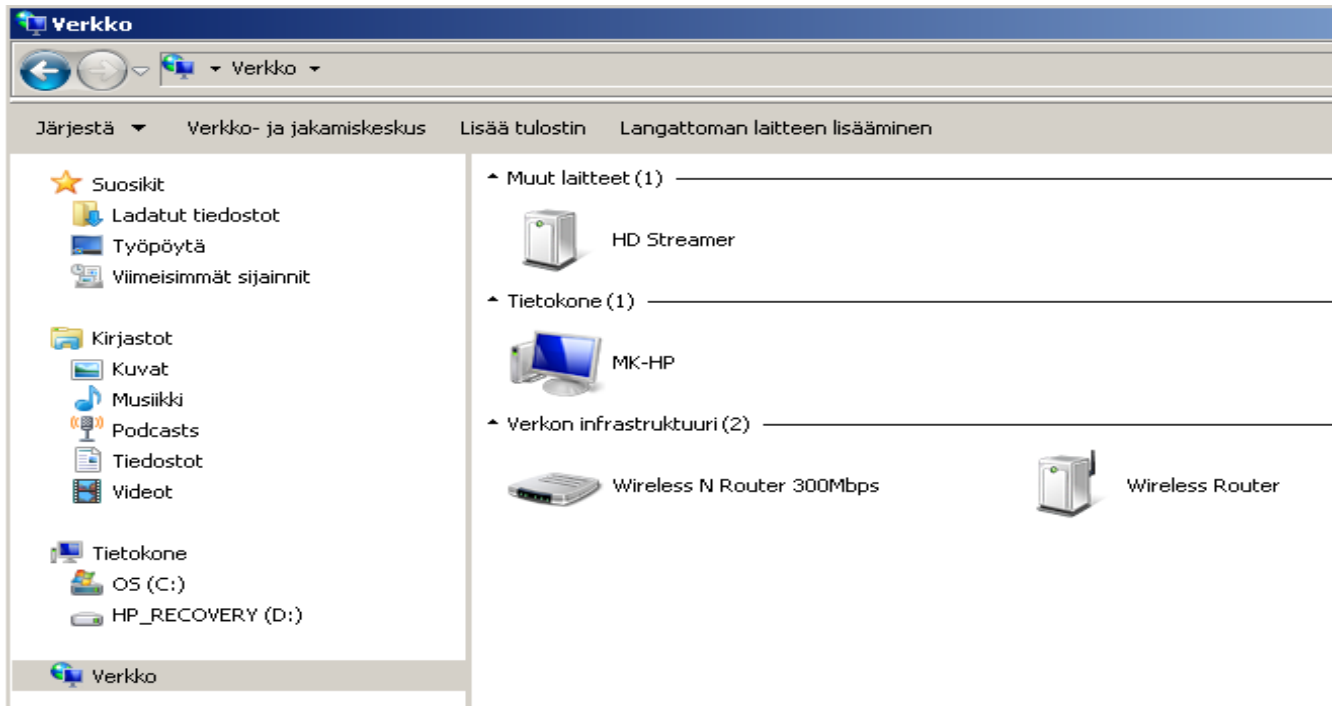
Verkko

▸ Verkko ▸

Järjestä ▾ Verkko- ja jakamiskeskus Lisää tulostin Langattoman laitteen lisääminen

Suosikit
Ladatut tiedostot
Työpöytä
Viimeisimmät sijainnit

Kirjastot
Kuvat
Musiikki
Podcasts
Tiedostot
Videot

Tietokone
OS (C:)
HP_RECOVERY (D:)

Verkko

Muut laitteet (1)
HD Streamer

Tietokone (1)
MK-HP

Verkon infrastruktuuri (2)
Wireless N Router 300Mbps
Wireless Router